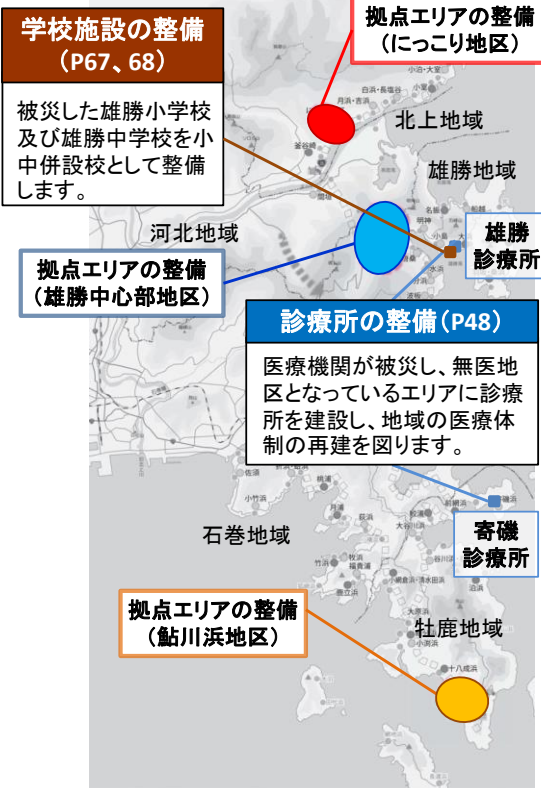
学校施設の整備
（P67、68）

被災した雄勝小学校及び雄勝中学校を小中併設校として整備します。

拠点エリアの整備
（にっこり地区）

北上地域

雄勝地域

河北地域

雄勝
診療所

拠点エリアの整備
（雄勝中心部地区）

診療所の整備（P48）

医療機関が被災し、無医地区となっているエリアに診療所を建設し、地域の医療体制の再建を図ります。

寄磯
診療所

石巻地域

拠点エリアの整備
（鮎川浜地区）

牡鹿地域